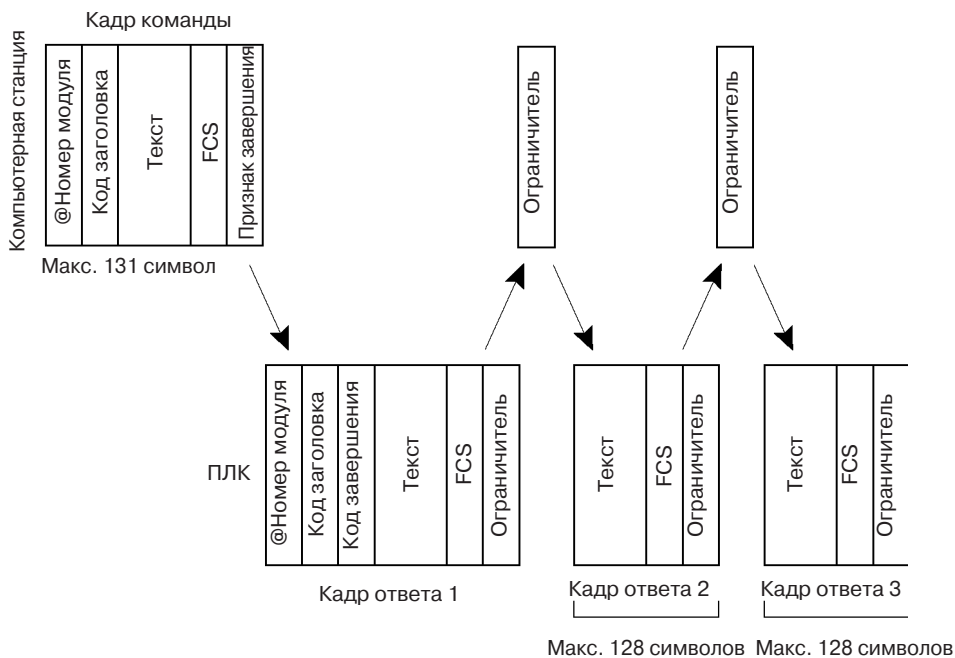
Кадр команды

Компьютерная станция

@Номер модуля
Код заголовка
Текст
FCS
Признак завершения

Макс. 131 символ

Ограничитель

Ограничитель

ПЛК

@Номер модуля
Код заголовка
Код завершения
Текст
FCS
Ограничитель

Кадр ответа 1

Текст
FCS
Ограничитель

Кадр ответа 2

Макс. 128 символов

Текст
FCS
Ограничитель

Кадр ответа 3

Макс. 128 символов